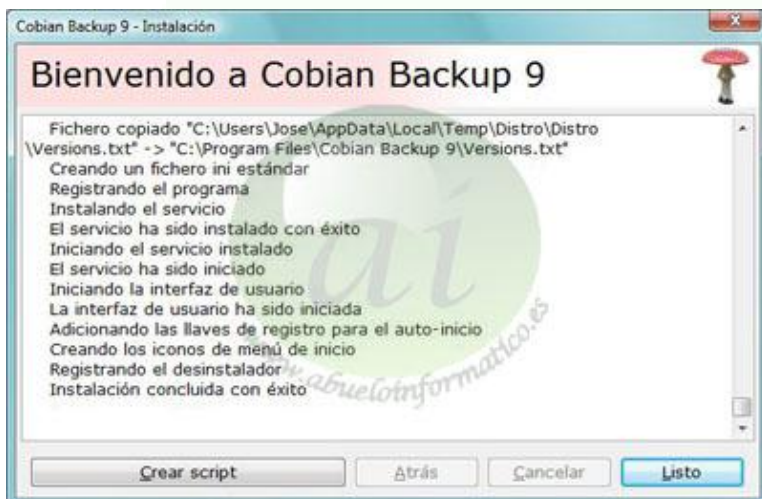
Cobian Backup 9 - Instalación

Bienvenido a Cobian Backup 9

Fichero copiado "C:\Users\Jose\AppData\Local\Temp\Distro\Distro\Versions.txt" -> "C:\Program Files\Cobian Backup 9\Versions.txt"
Creando un fichero ini estándar
Registrando el programa
Instalando el servicio
El servicio ha sido instalado con éxito
Iniciando el servicio instalado
El servicio ha sido iniciado
Iniciando la interfaz de usuario
La interfaz de usuario ha sido iniciada
Adicionando las llaves de registro para el auto-inicio
Creando los iconos de menú de inicio
Registrando el desinstalador
Instalación concluida con éxito

ai
www.abueloinformatico.es

Crear script
Atrás
Cancelar
Listo